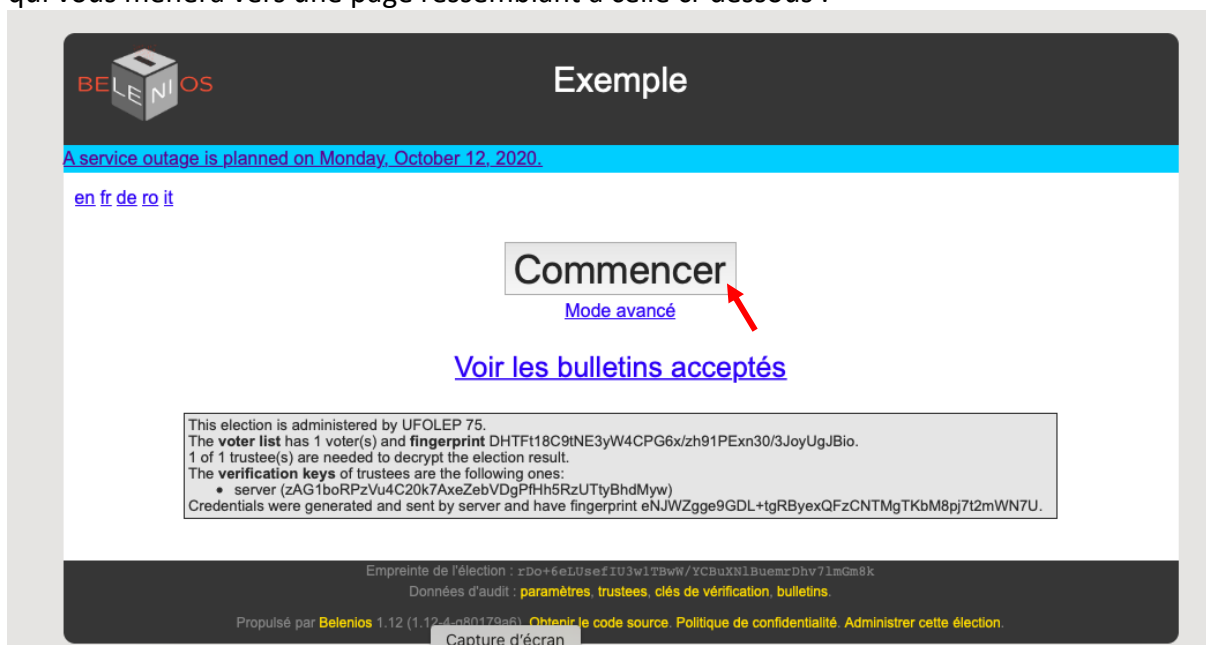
qui vous mènera vers une page ressemblant à celle ci-dessous :

BELENIOS

Exemple

A service outage is planned on Monday, October 12, 2020.

en fr de ro it

Commencer

Mode avancé

Voir les bulletins acceptés

This election is administered by UFOLEP 75.
The **voter list** has 1 voter(s) and **fingerprint** DHTFt18C9tNE3yW4CPG6x/zh91PExn30/3JoyUgJBio.
1 of 1 trustee(s) are needed to decrypt the election result.
The **verification keys** of trustees are the following ones:
• server (zAG1boRPzVu4C20k7AxeZebVDgPfHh5RzUTtyBhdMyw)
Credentials were generated and sent by server and have fingerprint eNJWZgge9GDL+tgRByexQFzCNTMgTKbM8pj7t2mWN7U.

Empreinte de l'élection : rDo+6eLUsefIU3w1TBwW/YCBuXNlBuemrDhv71mGm8k

Données d'audit : paramètres, trustees, clés de vérification, bulletins.

Propulsé par Belenios 1.12 (1.12-4-g80179a6). Obtenir le code source. Politique de confidentialité. Administrer cette élection.

Capture d'écran